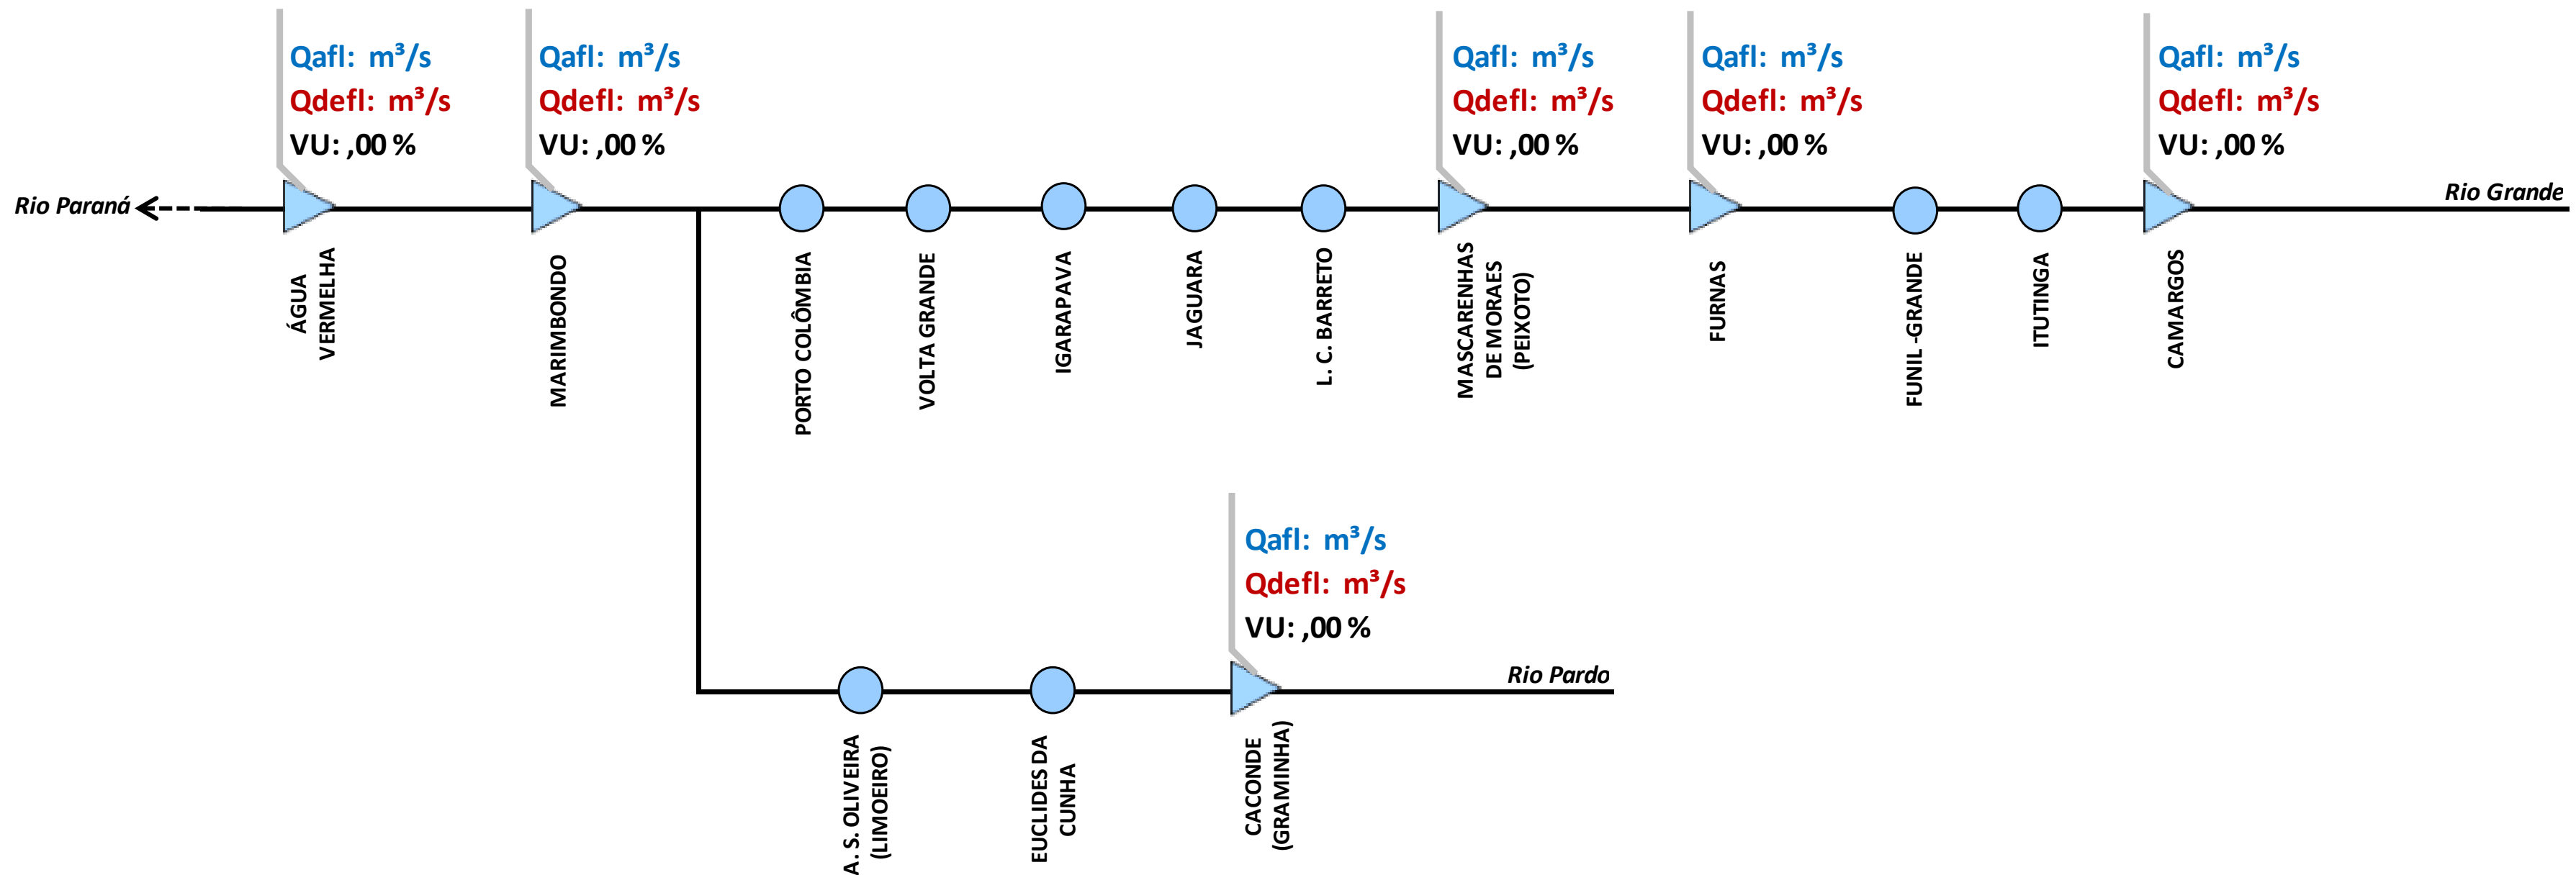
Qafl: m³/s
Qdefl: m³/s
VU: ,00 %

Qafl: m³/s
Qdefl: m³/s
VU: ,00 %

Qafl: m³/s
Qdefl: m³/s
VU: ,00 %

Qafl: m³/s
Qdefl: m³/s
VU: ,00 %

Qafl: m³/s
Qdefl: m³/s
VU: ,00 %

Rio Paraná

Rio Grande

ÁGUA VERMELHA

MARIMBONDO

PORTO COLÔMBIA

VOLTA GRANDE

IGARAPAVA

JAGUARA

L. C. BARRETO

MASCARENHAS DE MORAES (PEIXOTO)

FURNAS

FUNIL -GRANDE

ITUTINGA

CAMARGOS

Qafl: m³/s
Qdefl: m³/s
VU: ,00 %

Rio Pardo

A. S. OLIVEIRA (LIMOEIRO)

EUCLIDES DA CUNHA

CACONDE (GRAMINHA)